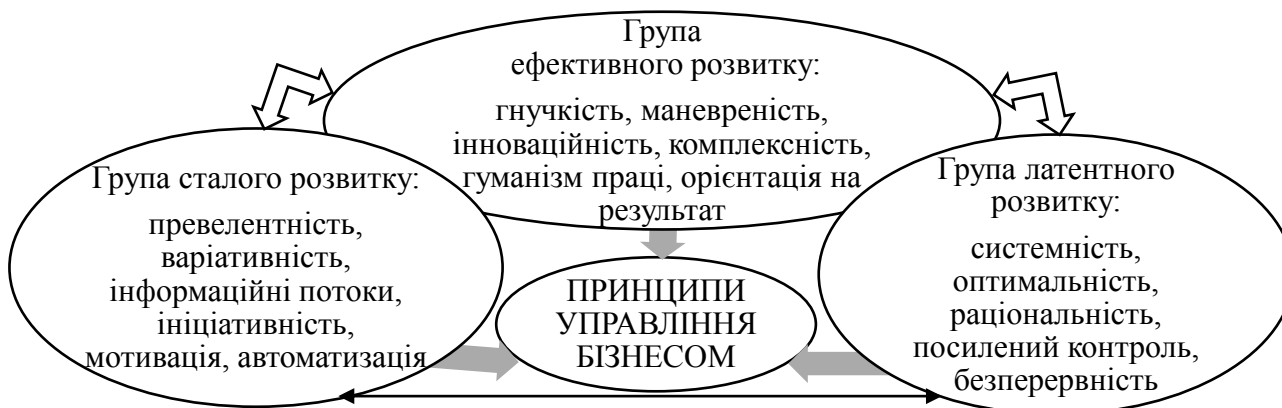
Група ефективного розвитку:

гнучкість, маневреність, інноваційність, комплексність, гуманізм праці, орієнтація на результат

Група сталого розвитку:

превелентність, варіативність, інформаційні потоки, ініціативність, мотивація, автоматизація

ПРИНЦИПИ УПРАВЛІННЯ БІЗНЕСОМ

Група латентного розвитку:

системність, оптимальність, раціональність, посилений контроль, безперервність